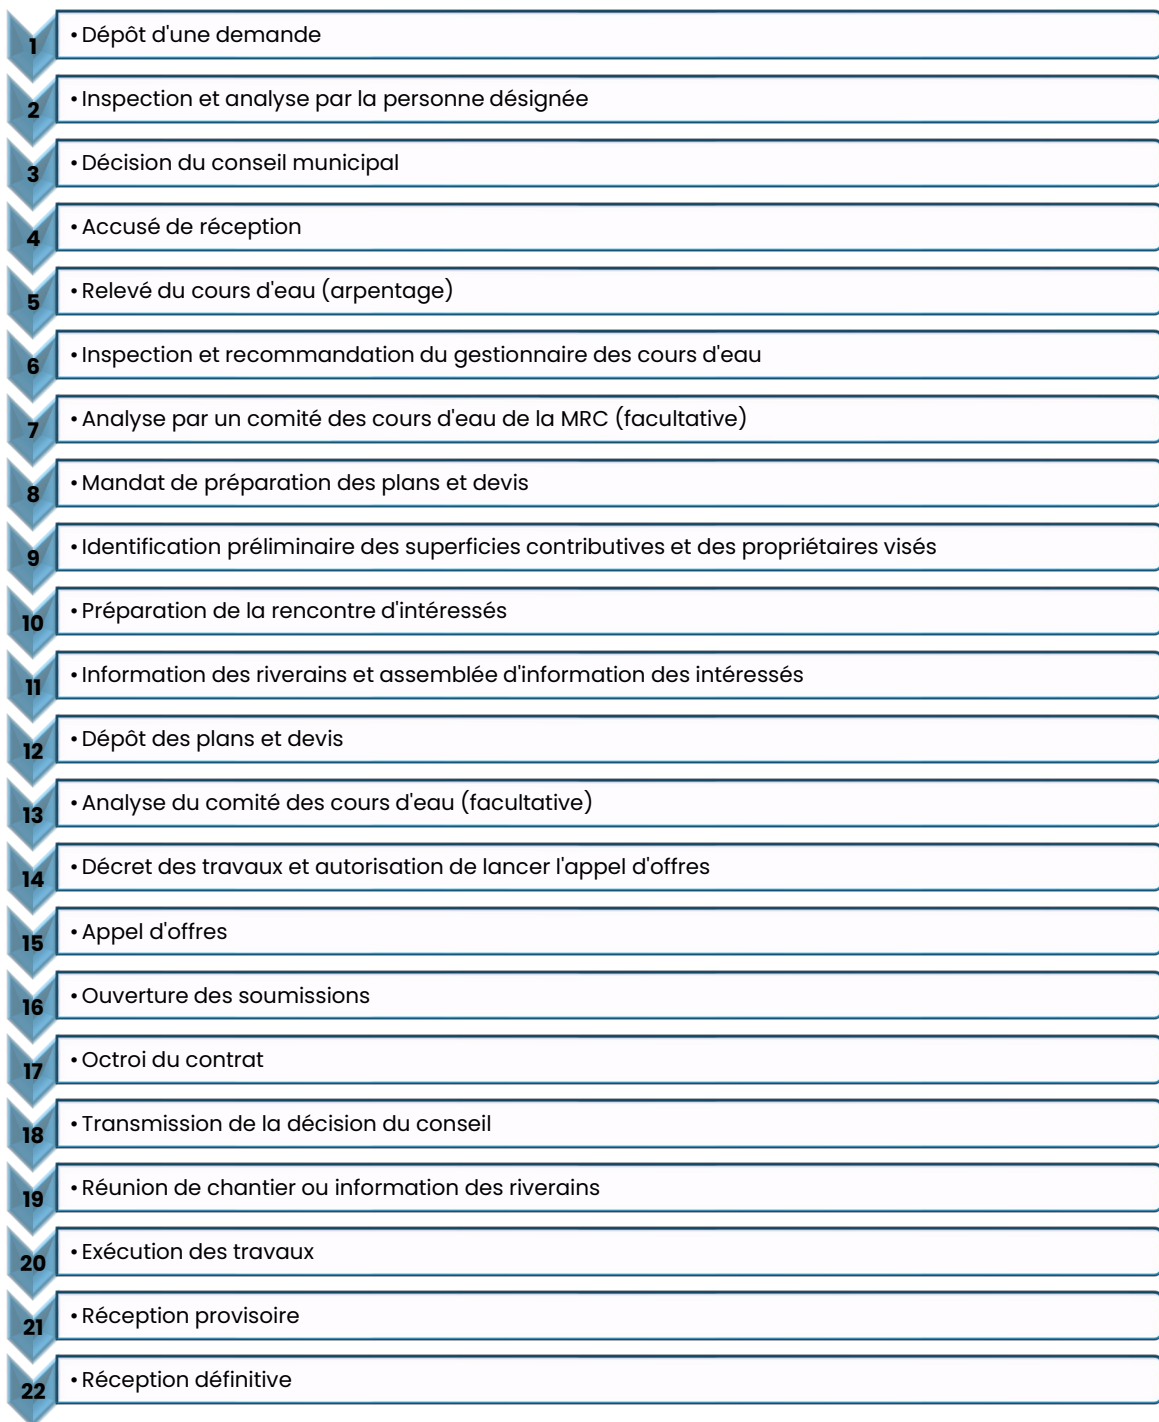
1
• Dépôt d'une demande

2
• Inspection et analyse par la personne désignée

3
• Décision du conseil municipal

4
• Accusé de réception

5
• Relevé du cours d'eau (arpentage)

6
• Inspection et recommandation du gestionnaire des cours d'eau

7
• Analyse par un comité des cours d'eau de la MRC (facultative)

8
• Mandat de préparation des plans et devis

9
• Identification préliminaire des superficies contributives et des propriétaires visés

10
• Préparation de la rencontre d'intéressés

11
• Information des riverains et assemblée d'information des intéressés

12
• Dépôt des plans et devis

13
• Analyse du comité des cours d'eau (facultative)

14
• Décret des travaux et autorisation de lancer l'appel d'offres

15
• Appel d'offres

16
• Ouverture des soumissions

17
• Octroi du contrat

18
• Transmission de la décision du conseil

19
• Réunion de chantier ou information des riverains

20
• Exécution des travaux

21
• Réception provisoire

22
• Réception définitive